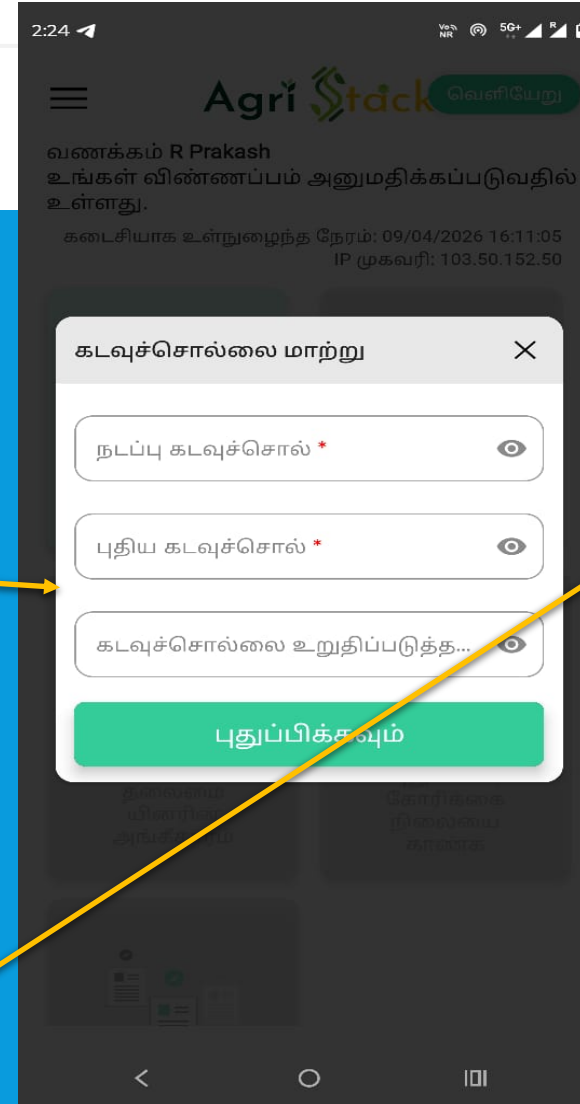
2:24

Agri Stack வெளியேறு

வணக்கம் R Prakash
உங்கள் விண்ணப்பம் அனுமதிக்கப்படுவதில் உள்ளது.

கடைசியாக உள்நுழைந்த நேரம்: 09/04/2026 16:11:05
IP முகவரி: 103.50.152.50

கடவுச்சொல்லை மாற்று

நடப்பு கடவுச்சொல் *

புதிய கடவுச்சொல் *

கடவுச்சொல்லை உறுதிப்படுத்த...

புதுப்பிக்கவும்

நிலையை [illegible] அங்கீகரிக்கவும்

கோரிக்கை நிலையை காண்க